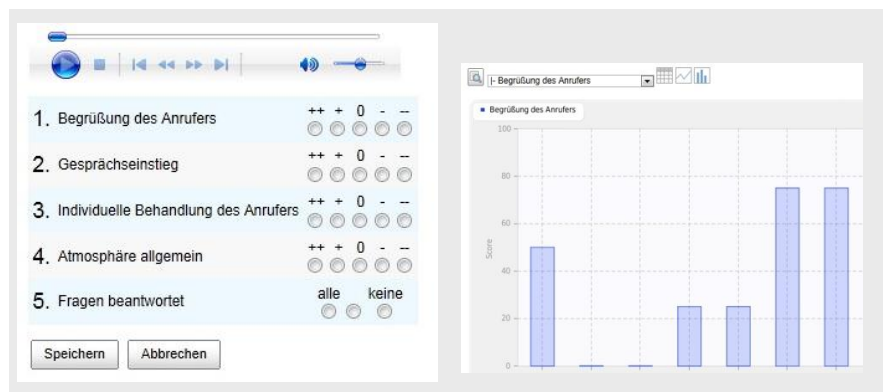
1. Begrüßung des Anrufers ++ + 0 - --

2. Gesprächseinstieg ++ + 0 - --

3. Individuelle Behandlung des Anrufers ++ + 0 - --

4. Atmosphäre allgemein ++ + 0 - --

5. Fragen beantwortet alle keine

Speichern Abbrechen

|- Begrüßung des Anrufers

Begrüßung des Anrufers

100

80

60

40

20

0

Score